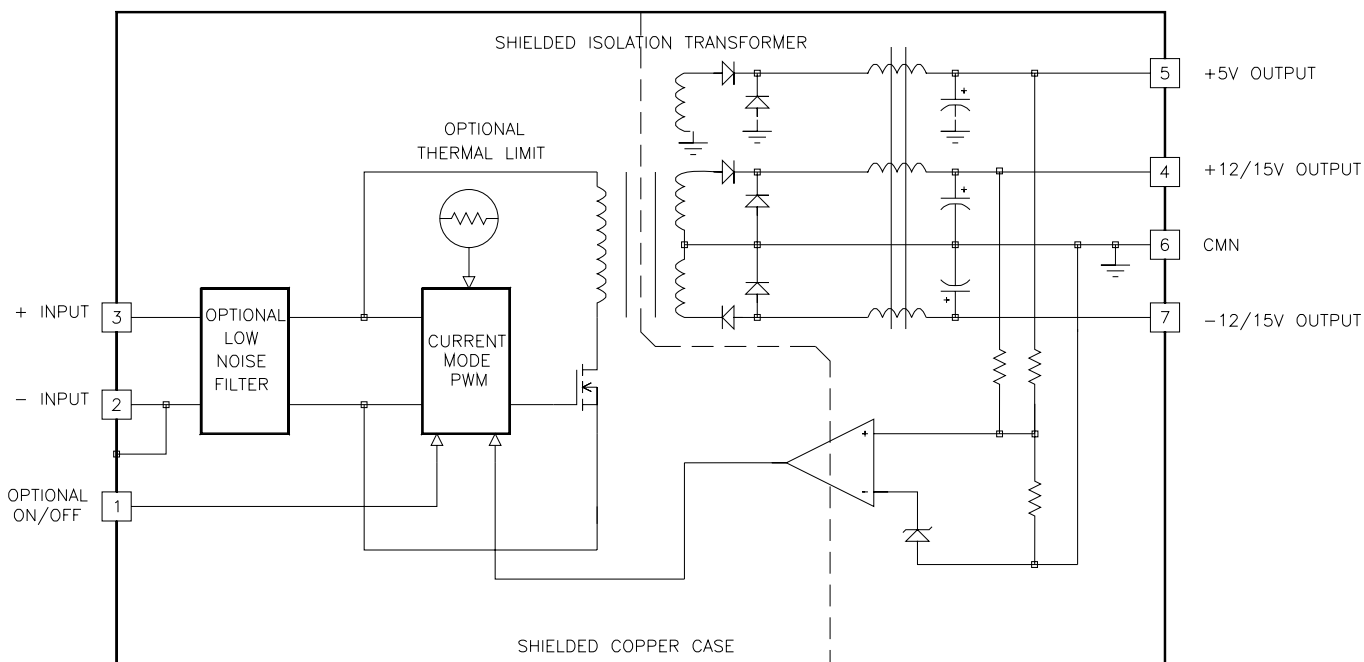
SHIELDED ISOLATION TRANSFORMER

5 +5V OUTPUT

OPTIONAL THERMAL LIMIT

4 +12/15V OUTPUT

6 CMN

+ INPUT 3

OPTIONAL LOW NOISE FILTER

CURRENT MODE PWM

7 −12/15V OUTPUT

− INPUT 2

OPTIONAL ON/OFF 1

+

-

SHIELDED COPPER CASE